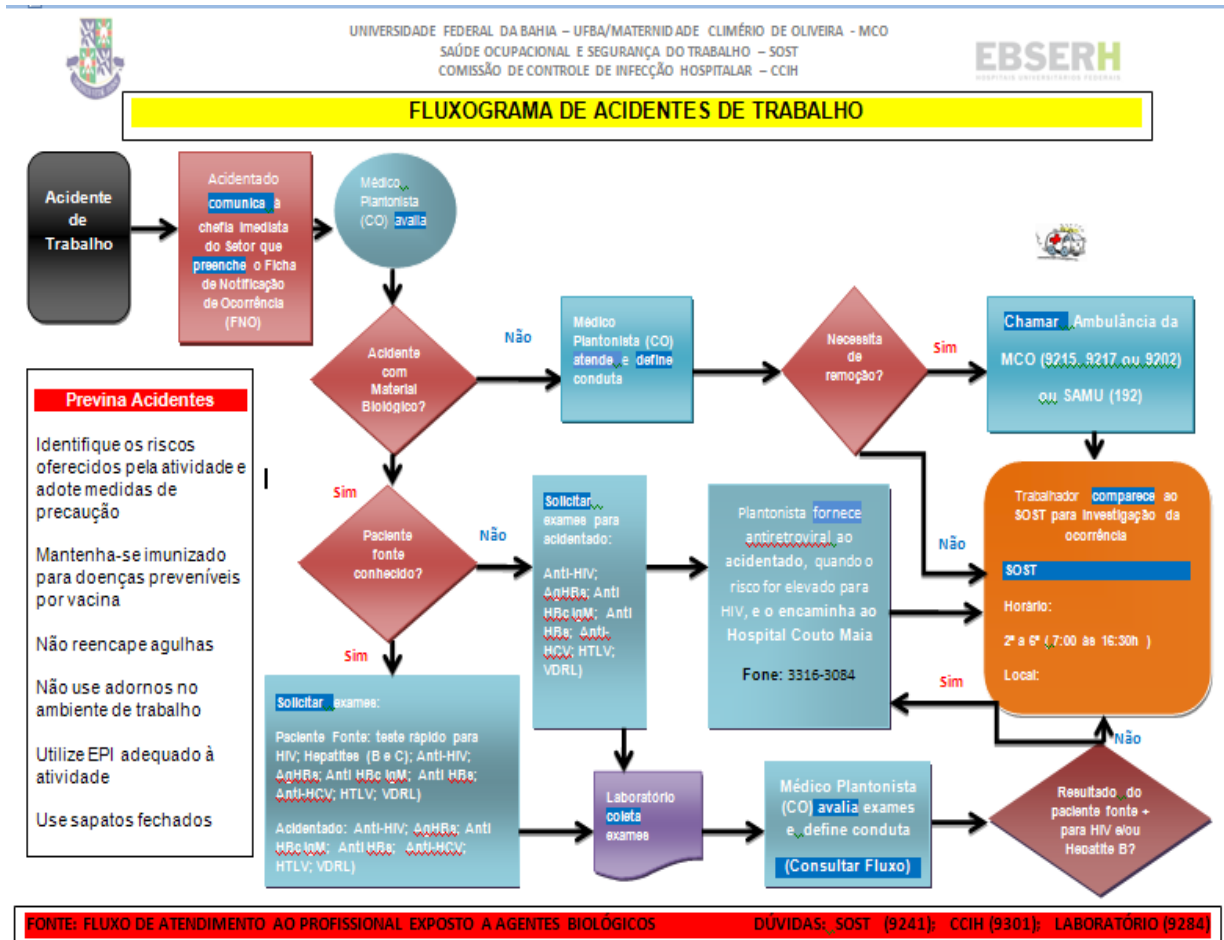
UNIVERSIDADE FEDERAL DA BAHIA – UFBA/MATERNIDADE CLIMÉRIO DE OLIVEIRA - MCO
SAÚDE OCUPACIONAL E SEGURANÇA DO TRABALHO – SOST
COMISSÃO DE CONTROLE DE INFECÇÃO HOSPITALAR – CCIH

EBSERH
HOSPITAIS UNIVERSITÁRIOS FEDERAIS

FLUXOGRAMA DE ACIDENTES DE TRABALHO

Acidente de Trabalho

Acidentado comunica à chefia imediata do Setor que preenche o Ficha de Notificação de Ocorrência (FNO)

Médico Plantonista (CO) avalia

Acidente com Material Biológico?

Não

Médico Plantonista (CO) atende e define conduta

Necessita de remoção?

Sim

Chamar Ambulância da MCO (9215, 9217 ou 9202) ou SAMU (192)

Previna Acidentes

Identifique os riscos oferecidos pela atividade e adote medidas de precaução

Mantenha-se imunizado para doenças preveníveis por vacina

Não reencape agulhas

Não use adornos no ambiente de trabalho

Utilize EPI adequado à atividade

Use sapatos fechados

Sim

Paciente fonte conhecido?

Não

Solicitar exames para acidentado:

Anti-HIV; AgHBs; Anti HBc IgM; Anti HBs; Anti-HCV; HTLV; VDRL)

Plantonista fornece antiretroviral ao acidentado, quando o risco for elevado para HIV, e o encaminha ao Hospital Couto Maia

Fone: 3316-3084

Não

Trabalhador comparece ao SOST para investigação da ocorrência

SOST

Horário:

2ª a 6ª ( 7:00 às 16:30h )

Local:

Sim

Sim

Solicitar exames:

Paciente Fonte: teste rápido para HIV; Hepatites (B e C); Anti-HIV; AgHBs; Anti HBc IgM; Anti HBs; Anti-HCV; HTLV; VDRL)

Acidentado: Anti-HIV; AgHBs; Anti HBc IgM; Anti HBs; Anti-HCV; HTLV; VDRL)

Laboratório coleta exames

Médico Plantonista (CO) avalia exames e define conduta

(Consultar Fluxo)

Resultado do paciente fonte + para HIV e/ou Hepatite B?

Não

FONTE: FLUXO DE ATENDIMENTO AO PROFISSIONAL EXPOSTO A AGENTES BIOLÓGICOS DÚVIDAS: SOST (9241); CCIH (9301); LABORATÓRIO (9284)